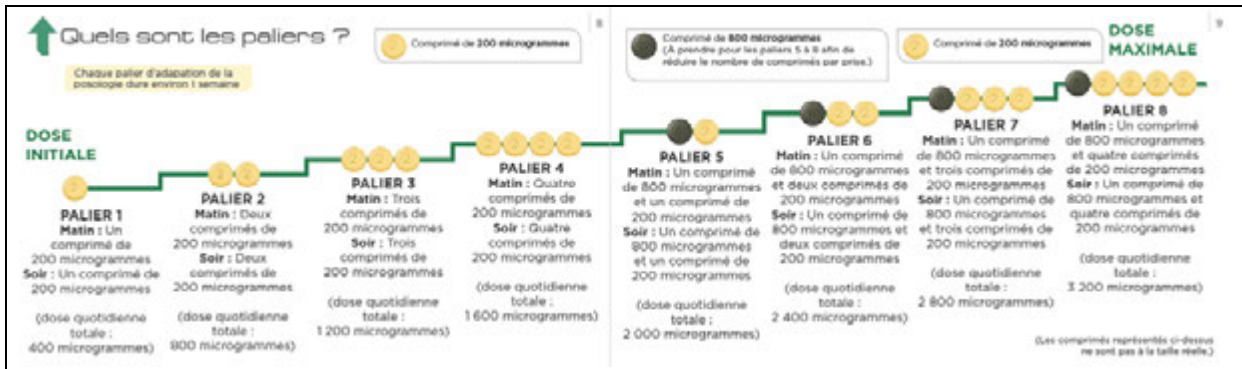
Quels sont les paliers ?

Comprimé de 200 microgrammes

8

Chaque palier d'adapation de la posologie dure environ 1 semaine

Comprimé de 800 microgrammes (À prendre pour les paliers 5 à 8 afin de réduire le nombre de comprimés par prise.)

Comprimé de 200 microgrammes

9

DOSE MAXIMALE

DOSE INITIALE

PALIER 1
Matin : Un comprimé de 200 microgrammes
Soir : Un comprimé de 200 microgrammes

(dose quotidienne totale : 400 microgrammes)

PALIER 2
Matin : Deux comprimés de 200 microgrammes
Soir : Deux comprimés de 200 microgrammes

(dose quotidienne totale : 800 microgrammes)

PALIER 3
Matin : Trois comprimés de 200 microgrammes
Soir : Trois comprimés de 200 microgrammes

(dose quotidienne totale : 1 200 microgrammes)

PALIER 4
Matin : Quatre comprimés de 200 microgrammes
Soir : Quatre comprimés de 200 microgrammes

(dose quotidienne totale : 1 600 microgrammes)

PALIER 5
Matin : Un comprimé de 800 microgrammes et un comprimé de 200 microgrammes
Soir : Un comprimé de 800 microgrammes et un comprimé de 200 microgrammes

(dose quotidienne totale : 2 000 microgrammes)

PALIER 6
Matin : Un comprimé de 800 microgrammes et deux comprimés de 200 microgrammes
Soir : Un comprimé de 800 microgrammes et deux comprimés de 200 microgrammes

(dose quotidienne totale : 2 400 microgrammes)

PALIER 7
Matin : Un comprimé de 800 microgrammes et trois comprimés de 200 microgrammes
Soir : Un comprimé de 800 microgrammes et trois comprimés de 200 microgrammes

(dose quotidienne totale : 2 800 microgrammes)

PALIER 8
Matin : Un comprimé de 800 microgrammes et quatre comprimés de 200 microgrammes
Soir : Un comprimé de 800 microgrammes et quatre comprimés de 200 microgrammes

(dose quotidienne totale : 3 200 microgrammes)

(Les comprimés représentés ci-dessus ne sont pas à la taille réelle.)